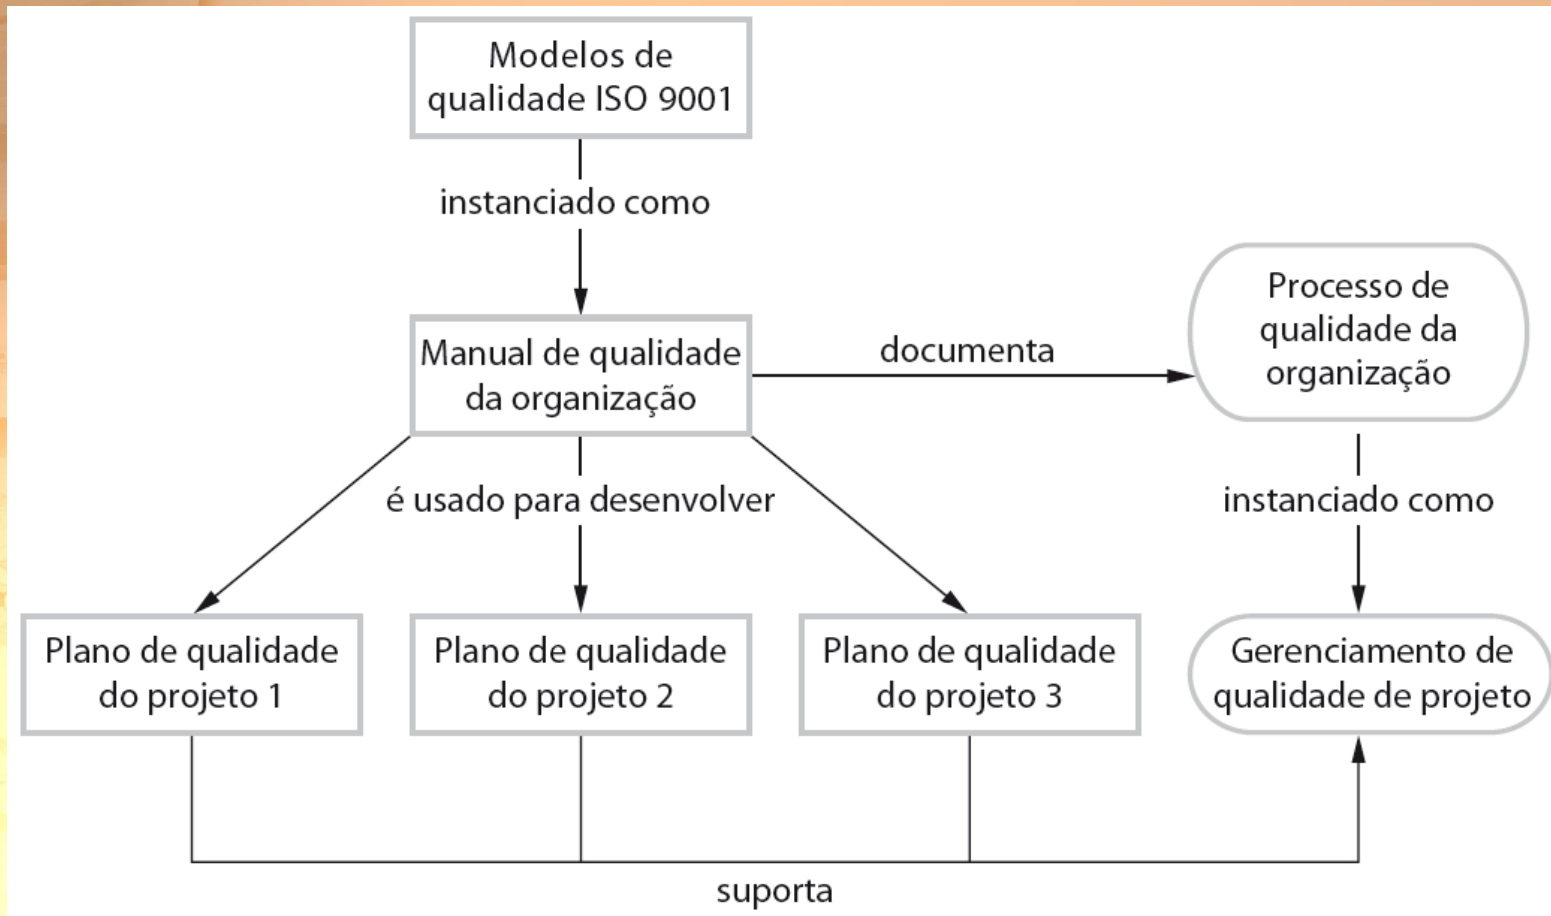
Modelos de qualidade ISO 9001

instanciado como

Manual de qualidade da organização

documenta

Processo de qualidade da organização

é usado para desenvolver

instanciado como

Plano de qualidade do projeto 1

Plano de qualidade do projeto 2

Plano de qualidade do projeto 3

Gerenciamento de qualidade de projeto

suporta